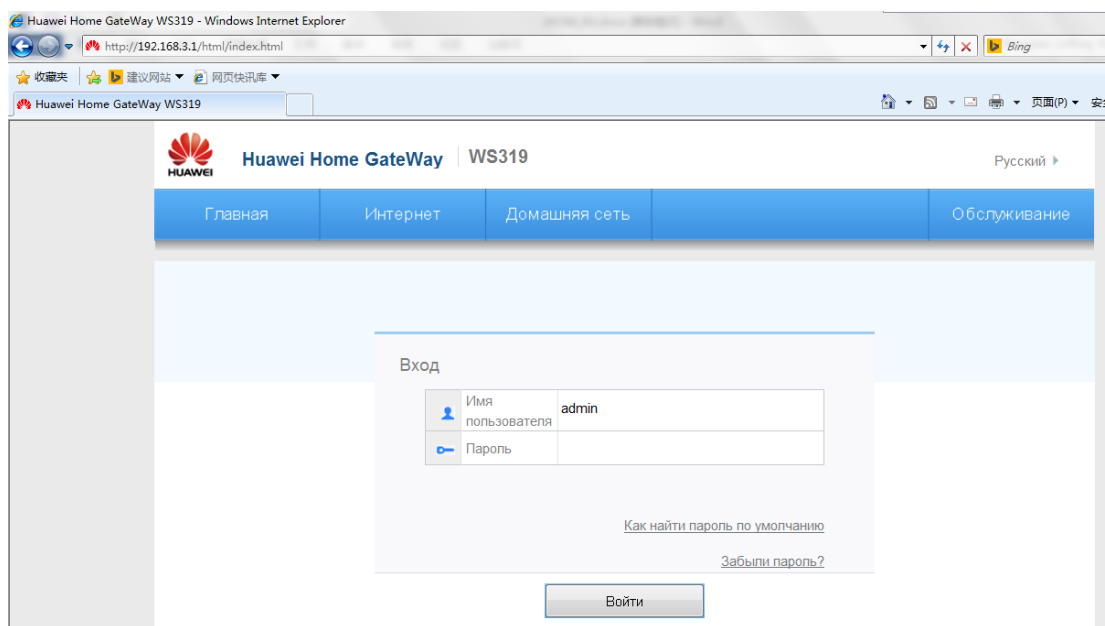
Huawei Home GateWay WS319 - Windows Internet Explorer

http://192.168.3.1/html/index.html

Bing

收藏夹 建议网站 ▼ 网页快讯库 ▼

Huawei Home GateWay WS319

页面(P) ▼ 安

HUAWEI

Huawei Home GateWay | WS319

Русский

Главная | Интернет | Домашняя сеть | Обслуживание

Вход

| Имя пользователя | admin |
|---|---|
| Пароль | |

Как найти пароль по умолчанию

Забыли пароль?

Войти